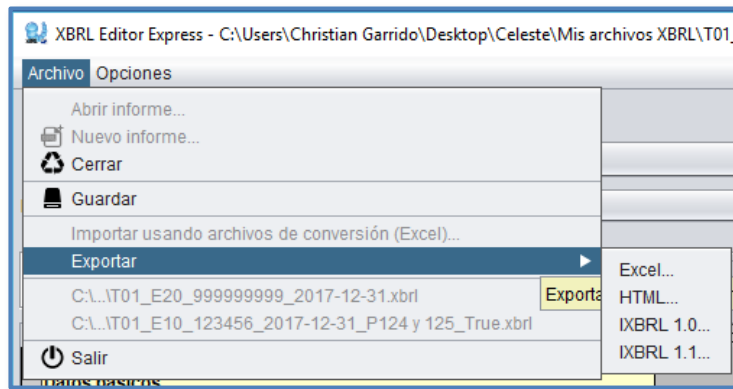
XBRL Editor Express - C:\Users\Christian Garrido\Desktop\Celeste\Mis archivos XBRL\T01_

Archivo Opciones

Abrir informe...
Nuevo informe...
Cerrar
Guardar
Importar usando archivos de conversión (Excel)...
Exportar
C:\...\T01_E20_999999999_2017-12-31.xbrl
C:\...\T01_E10_123456_2017-12-31_P124 y 125_True.xbrl
Salir

Exporta

Excel...
HTML...
IXBRL 1.0...
IXBRL 1.1...

Datos básicos